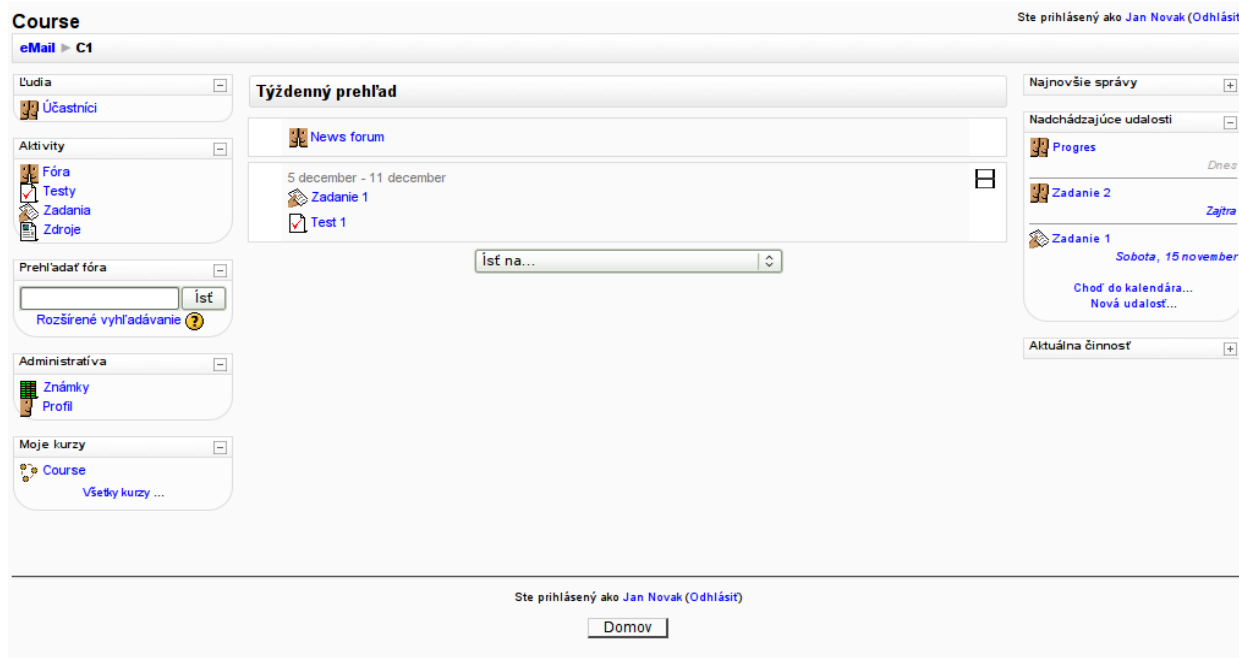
Course

Ste prihlásený ako Jan Novak (Odhlásiť

eMail ▸ C1

Ľudia
Účastníci

Aktivity
Fóra
Testy
Zadania
Zdroje

Prehľadať fóra
Ísť
Rozšírené vyhľadávanie

Administratíva
Známky
Profil

Moje kurzy
Course
Všetky kurzy ...

Týždenný prehľad

News forum

5 december - 11 december
Zadanie 1
Test 1

Ísť na...

Najnovšie správy

Nadchádzajúce udalosti
Progres
Dnes
Zadanie 2
Zajtra
Zadanie 1
Sobota, 15 november
Choď do kalendára...
Nová udalosť...

Aktuálna činnosť

Ste prihlásený ako Jan Novak (Odhlásiť)

Domov